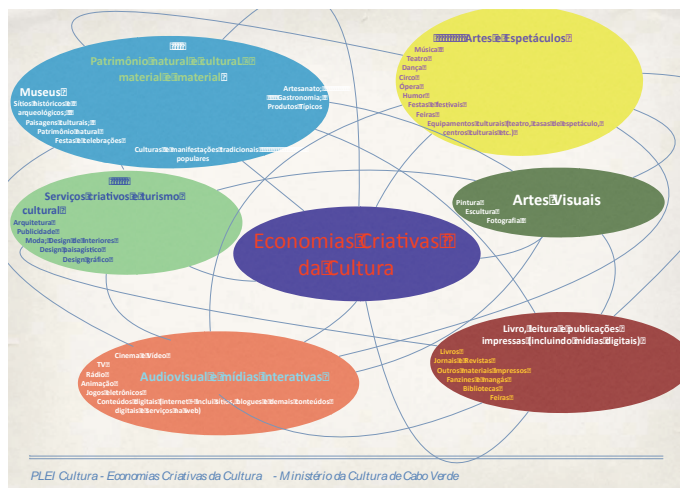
Patrimônio Natural e Cultural, material e imaterial

Museus
Sítios históricos e arqueológicos;
Paisagens culturais;
Patrimônio natural
Festas e celebrações

Artesanato;
Gastronomia;
Produtos típicos

Culturas e manifestações tradicionais populares

Artes e Espetáculos
Música
Teatro
Dança
Circo
Ópera
Humor
Festas e festivais
Feiras
Equipamentos culturais (teatro, casas de espetáculo, centros culturais, etc.)

Serviços criativos e turismo cultural
Arquitetura
Publicidade
Moda, Design de interiores
Design paisagístico
Design gráfico

Artes Visuais
Pintura
Escultura
Fotografia

Economias Criativas da Cultura

Livro, leitura e publicações impressas (incluindo mídias digitais)
Livros
Jornais e revistas
Outros materiais impressos
Fanzines e mangás
Bibliotecas
Feiras

Audiovisual e mídias interativas
Cinema e Vídeo
TV
Rádio
Animação
Jogos eletrônicos
Conteúdos digitais (internet, incluindo sites, blogues e demais conteúdos digitais e serviços na web)

PLEI Cultura - Economias Criativas da Cultura - Ministério da Cultura de Cabo Verde